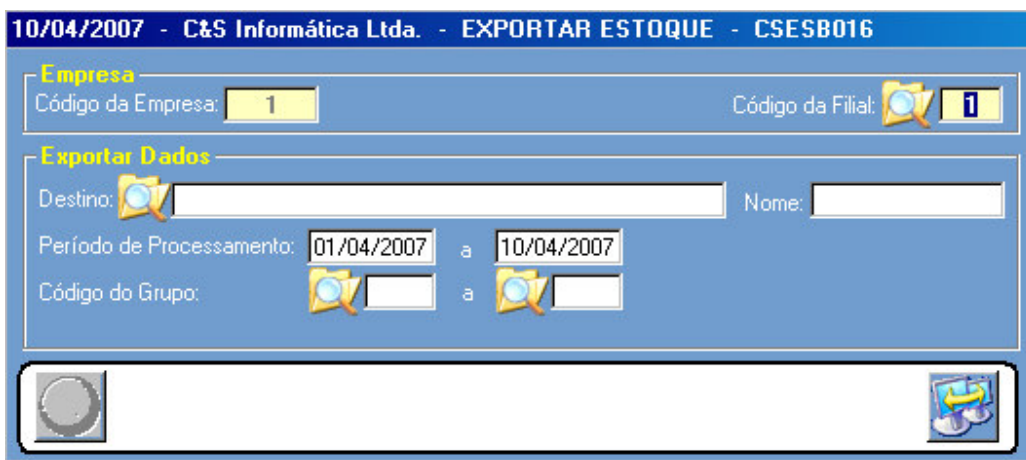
10/04/2007 - C&S Informática Ltda. - EXPORTAR ESTOQUE - CSESB016

Empresa
Código da Empresa: 1
Código da Filial: 1

Exportar Dados
Destino:
Nome:
Período de Processamento: 01/04/2007 a 10/04/2007
Código do Grupo: a